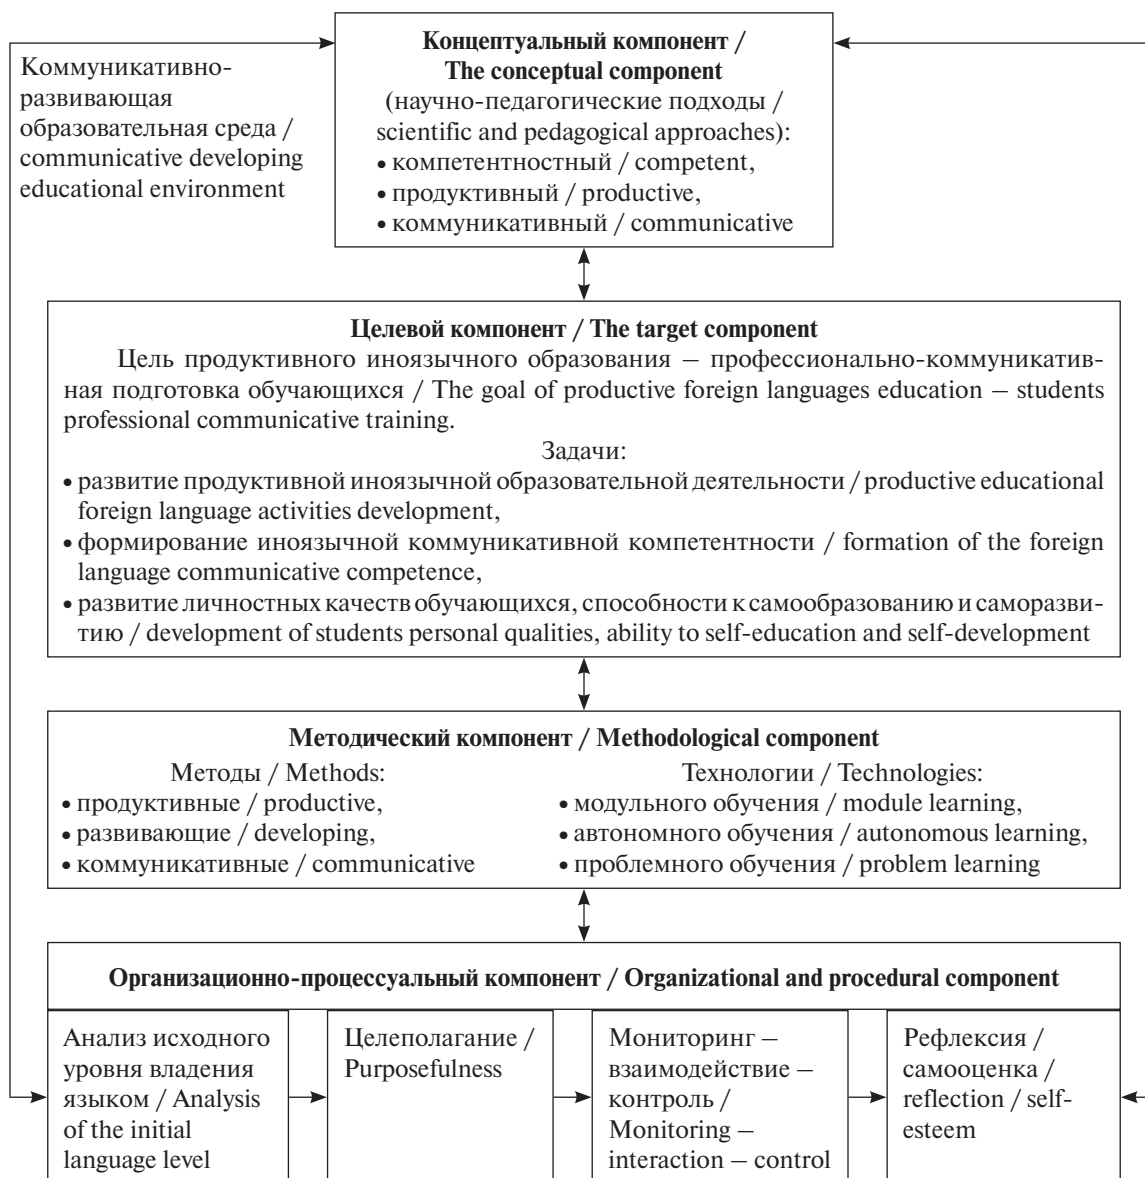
Коммуникативно-развивающая образовательная среда / communicative developing educational environment

**Концептуальный компонент / The conceptual component**
(научно-педагогические подходы / scientific and pedagogical approaches):
• компетентностный / competent,
• продуктивный / productive,
• коммуникативный / communicative

**Целевой компонент / The target component**
Цель продуктивного иноязычного образования – профессионально-коммуникативная подготовка обучающихся / The goal of productive foreign languages education – students professional communicative training.
Задачи:
• развитие продуктивной иноязычной образовательной деятельности / productive educational foreign language activities development,
• формирование иноязычной коммуникативной компетентности / formation of the foreign language communicative competence,
• развитие личностных качеств обучающихся, способности к самообразованию и саморазвитию / development of students personal qualities, ability to self-education and self-development

**Методический компонент / Methodological component**
Методы / Methods:
• продуктивные / productive,
• развивающие / developing,
• коммуникативные / communicative

Технологии / Technologies:
• модульного обучения / module learning,
• автономного обучения / autonomous learning,
• проблемного обучения / problem learning

**Организационно-процессуальный компонент / Organizational and procedural component**

Анализ исходного уровня владения языком / Analysis of the initial language level

Целеполагание / Purposefulness

Мониторинг – взаимодействие – контроль / Monitoring – interaction – control

Рефлексия / самооценка / reflection / self-esteem